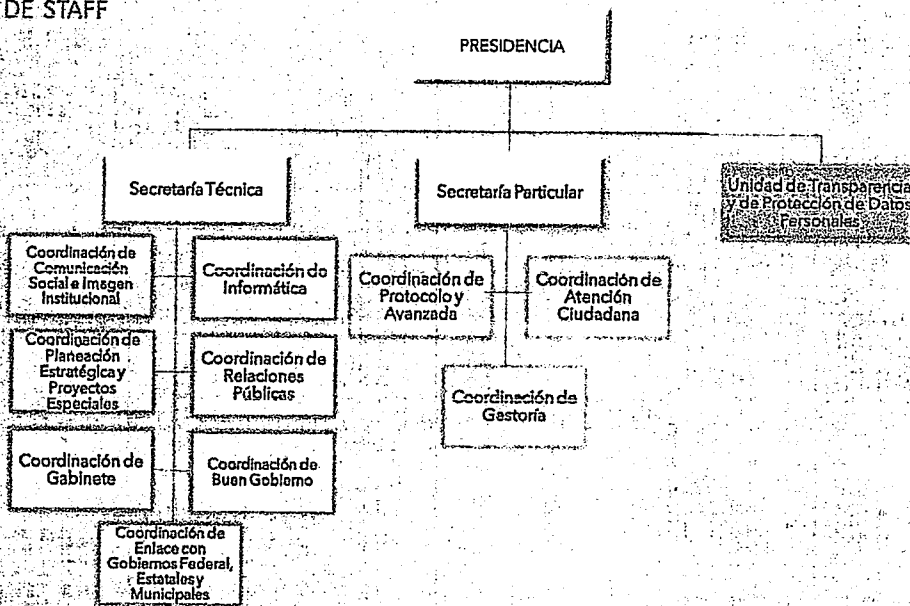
DE STAFF

PRESIDENCIA

Secretaría Técnica

Secretaría Particular

Unidad de Transparencia y de Protección de Datos Personales

Coordinación de Comunicación Social e Imagen Institucional

Coordinación de Informática

Coordinación de Planeación Estratégica y Proyectos Especiales

Coordinación de Relaciones Públicas

Coordinación de Gabinete

Coordinación de Buen Gobierno

Coordinación de Enlace con Gobiernos Federal, Estatales y Municipales

Coordinación de Protocolo y Avanzada

Coordinación de Atención Ciudadana

Coordinación de Gestoría